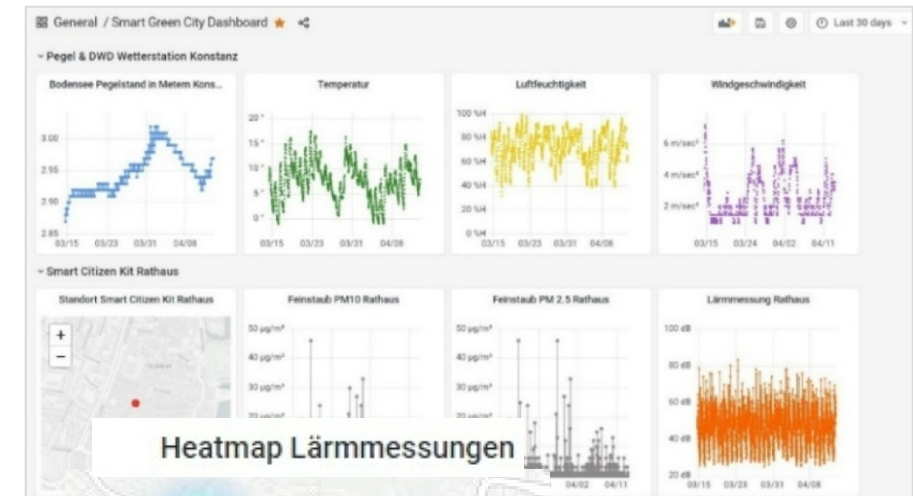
General / Smart Green City Dashboard

Last 30 days

Pegel & DWD Wetterstation Konstanz

Bodensee Pegelstand in Metern Kons...

3.00
2.95
2.90
2.85
03/15 03/23 03/31 04/08

Temperatur

20 °
15 °
10 °
5 °
0 °
03/15 03/23 03/31 04/08

Luftfeuchtigkeit

100 %H
80 %H
60 %H
40 %H
20 %H
0 %H
03/15 03/23 03/31 04/08

Windgeschwindigkeit

6 m/sec²
4 m/sec²
2 m/sec²
03/15 03/24 04/02 04/11

Smart Citizen Kit Rathaus

Standort Smart Citizen Kit Rathaus

+
−

Feinstaub PM10 Rathaus

50 µg/m³
40 µg/m³
30 µg/m³

Feinstaub PM 2.5 Rathaus

50 µg/m³
40 µg/m³
30 µg/m³
04/02 04/11

Lärmmessung Rathaus

100 dB
80 dB
60 dB
40 dB
20 dB
03/15 03/23 03/31 04/08

Heatmap Lärmmessungen